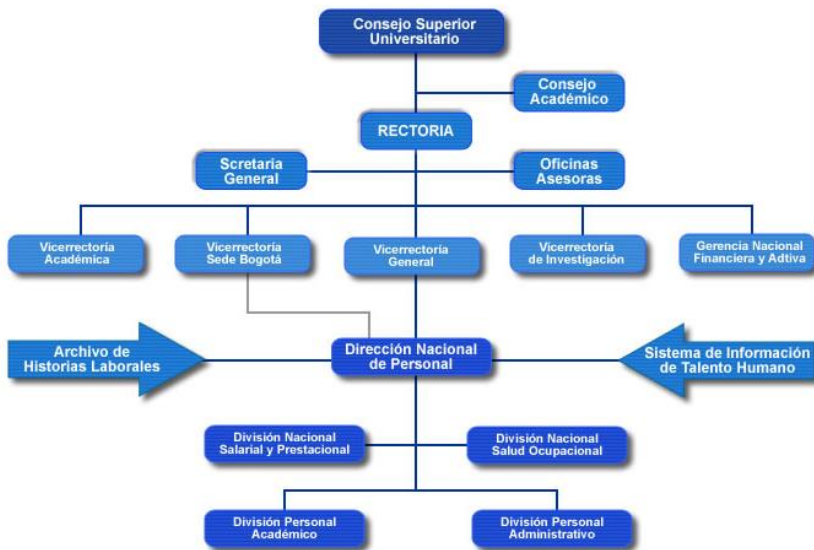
Consejo Superior Universitario

Consejo Académico

RECTORIA

Scretaria General

Oficinas Asesoras

Vicerrectoría Académica

Vicerrectoría Sede Bogotá

Vicerrectoría General

Vicerrectoría de Investigación

Gerencia Nacional Financiera y Adtiva

Archivo de Historias Laborales

Dirección Nacional de Personal

Sistema de Información de Talento Humano

División Nacional Salarial y Prestacional

División Nacional Salud Ocupacional

División Personal Académico

División Personal Administrativo